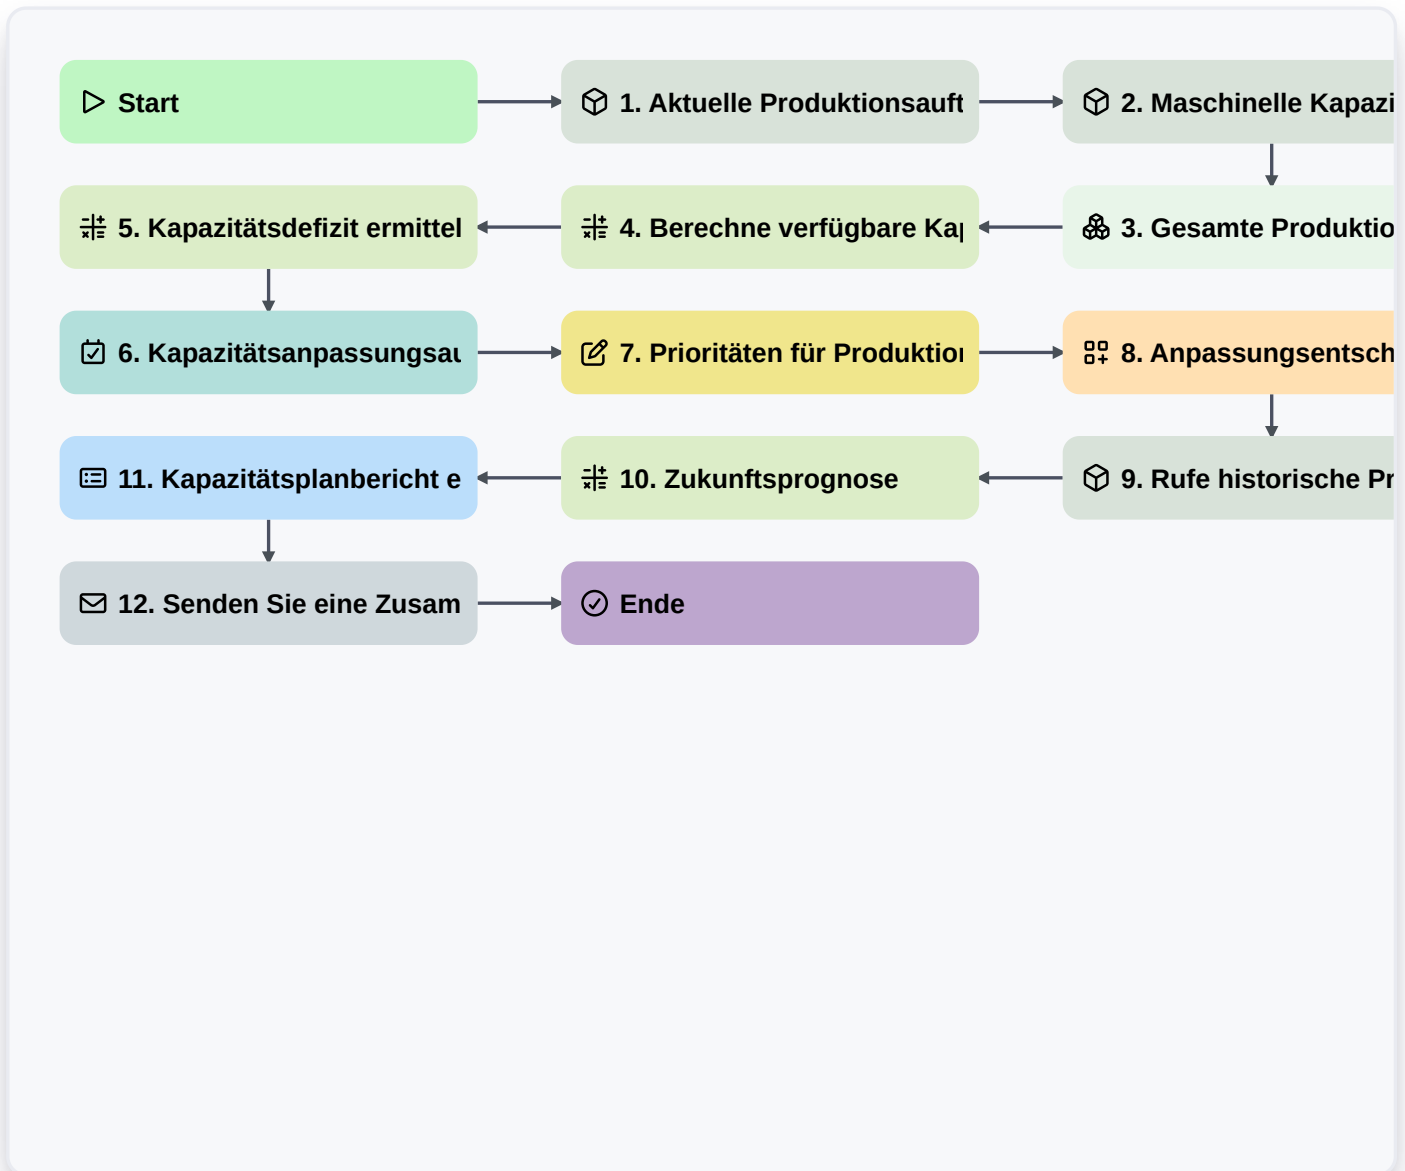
Start

1. Aktuelle Produktionsauft

2. Maschinelle Kapazi

3. Gesamte Produktio

4. Berechne verfügbare Ka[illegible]

5. Kapazitätsdefizit ermittel

6. Kapazitätsanpassungsa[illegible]

7. Prioritäten für Produktio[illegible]

8. Anpassungsentsch

9. Rufe historische Pr

10. Zukunftsprognose

11. Kapazitätsplanbericht e

12. Senden Sie eine Zusam

Ende